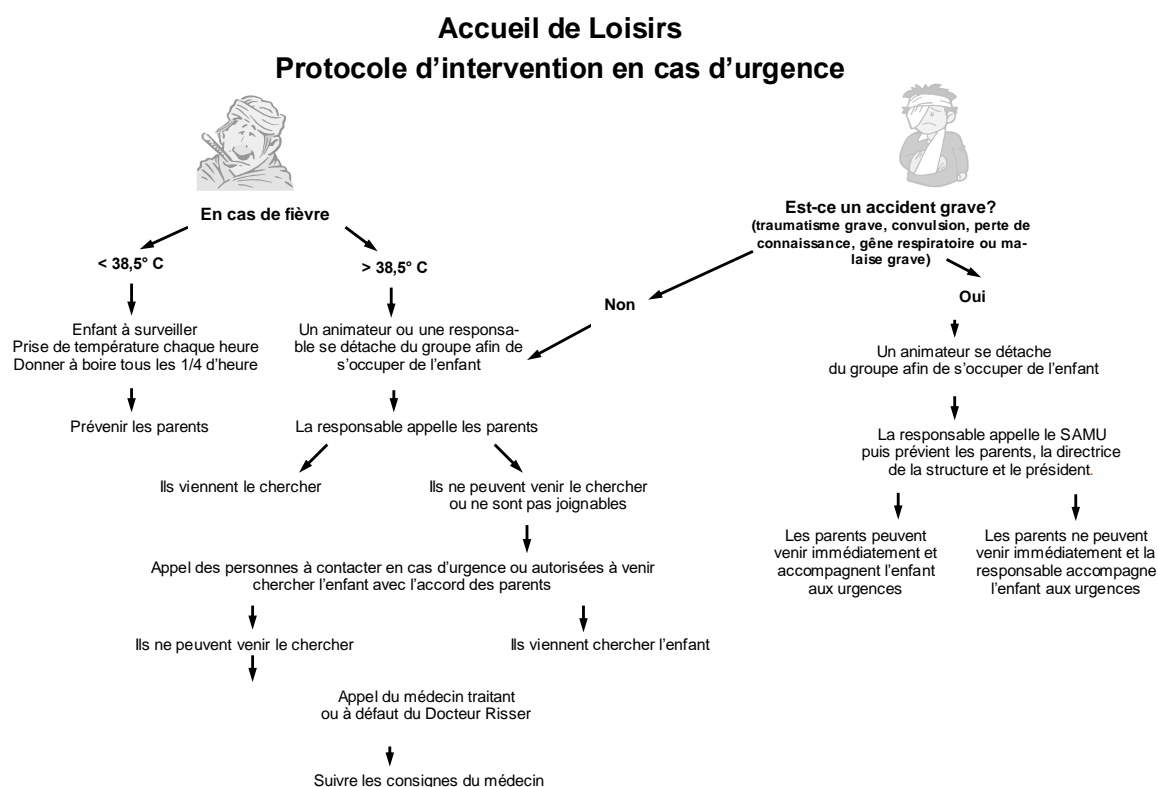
Accueil de Loisirs
Protocole d'intervention en cas d'urgence

En cas de fièvre

< 38,5° C

Enfant à surveiller
Prise de température chaque heure
Donner à boire tous les 1/4 d'heure

Prévenir les parents

> 38,5° C

Un animateur ou une responsable se détache du groupe afin de s'occuper de l'enfant

La responsable appelle les parents

Ils viennent le chercher

Ils ne peuvent venir le chercher ou ne sont pas joignables

Appel des personnes à contacter en cas d'urgence ou autorisées à venir chercher l'enfant avec l'accord des parents

Ils ne peuvent venir le chercher

Ils viennent chercher l'enfant

Appel du médecin traitant ou à défaut du Docteur Risser

Suivre les consignes du médecin

Est-ce un accident grave?
(traumatisme grave, convulsion, perte de connaissance, gêne respiratoire ou malaise grave)

Non

Oui

Un animateur se détache du groupe afin de s'occuper de l'enfant

La responsable appelle le SAMU puis prévient les parents, la directrice de la structure et le président.

Les parents peuvent venir immédiatement et accompagnent l'enfant aux urgences

Les parents ne peuvent venir immédiatement et la responsable accompagne l'enfant aux urgences